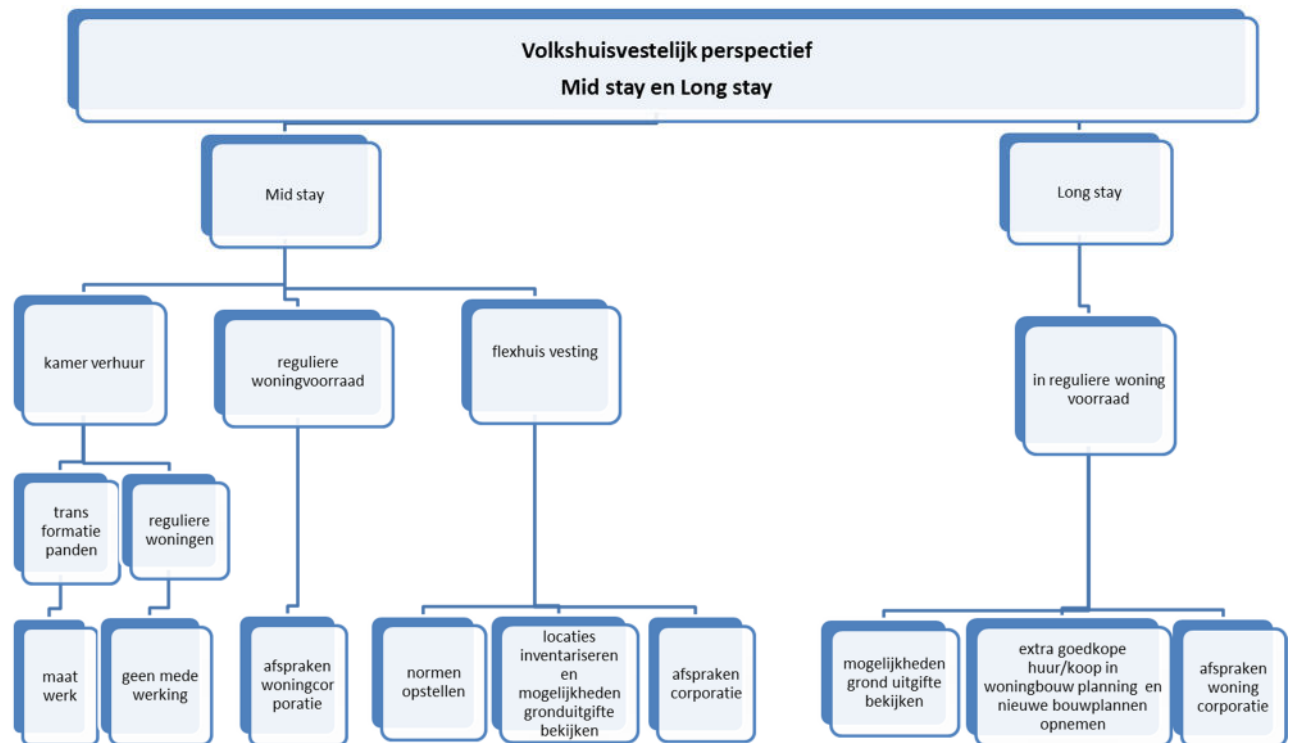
Volkshuisvestelijk perspectief
Mid stay en Long stay

Mid stay

kamer verhuur

trans formatie panden

maat werk

reguliere woningen

geen mede werking

reguliere woningvoorraad

afspraken woningcor poratie

flexhuis vesting

normen opstellen

locaties inventariseren en mogelijkheden gronduitgifte bekijken

afspraken corporatie

Long stay

in reguliere woning voorraad

mogelijkheden grond uitgifte bekijken

extra goedkope huur/koop in woningbouw planning en nieuwe bouwplannen opnemen

afspraken woning corporatie